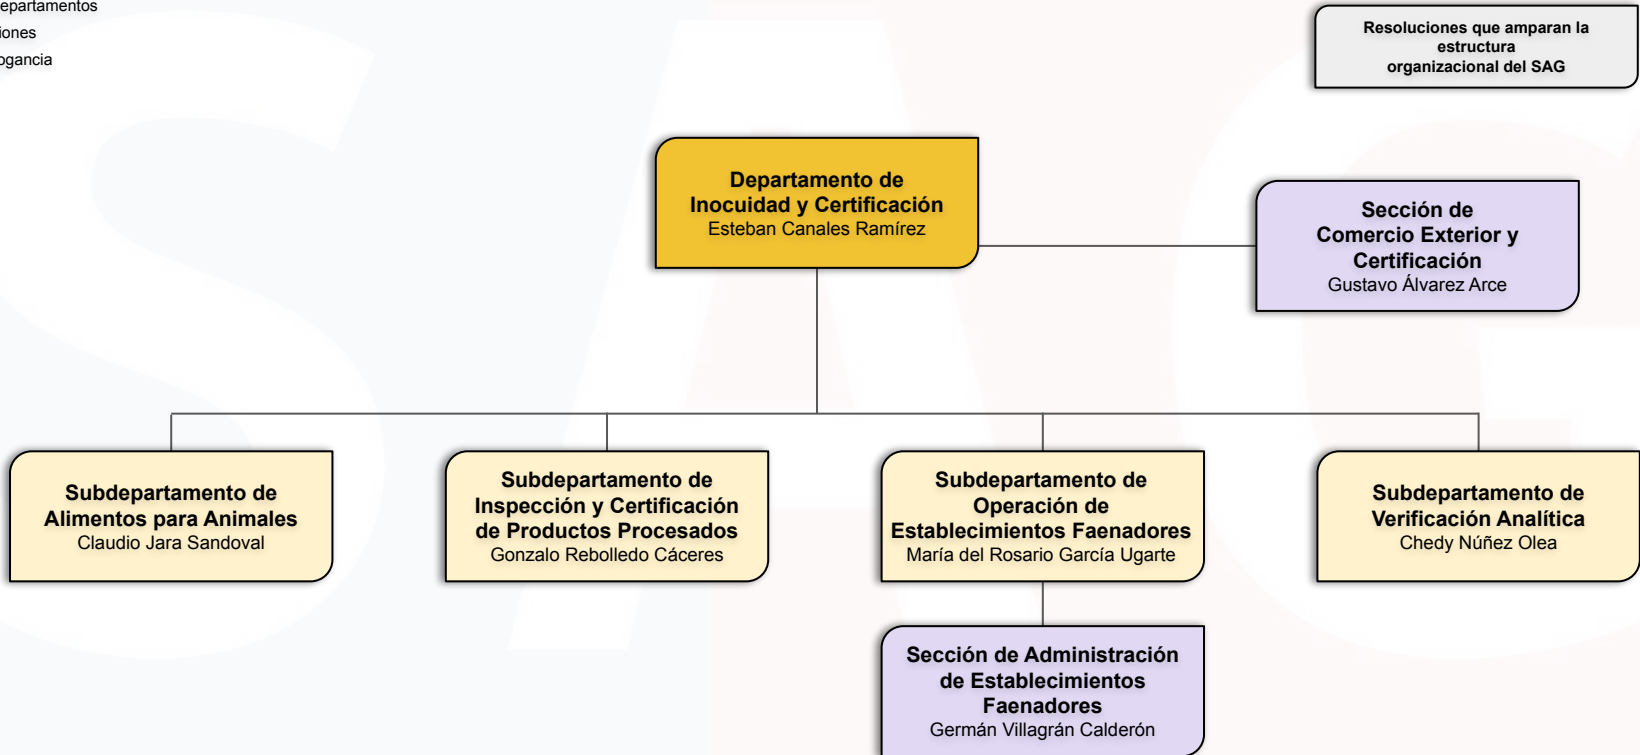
epartamentos
iones
gancia

Resoluciones que amparan la estructura organizacional del SAG

Departamento de Inocuidad y Certificación
Esteban Canales Ramírez

Sección de Comercio Exterior y Certificación
Gustavo Álvarez Arce

Subdepartamento de Alimentos para Animales
Claudio Jara Sandoval

Subdepartamento de Inspección y Certificación de Productos Procesados
Gonzalo Rebolledo Cáceres

Subdepartamento de Operación de Establecimientos Faenadores
María del Rosario García Ugarte

Subdepartamento de Verificación Analítica
Chedy Núñez Olea

Sección de Administración de Establecimientos Faenadores
Germán Villagrán Calderón